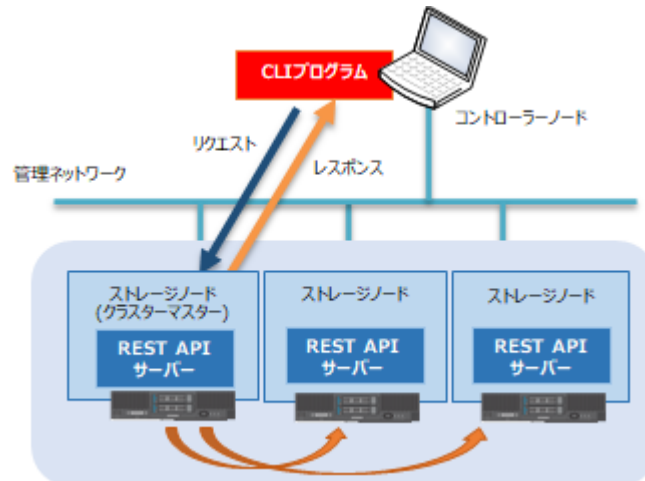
CLIプログラム

コントローラーノード

リクエスト

レスポンス

管理ネットワーク

ストレージノード
(クラスターマスター)

REST API
サーバー

ストレージノード

REST API
サーバー

ストレージノード

REST API
サーバー